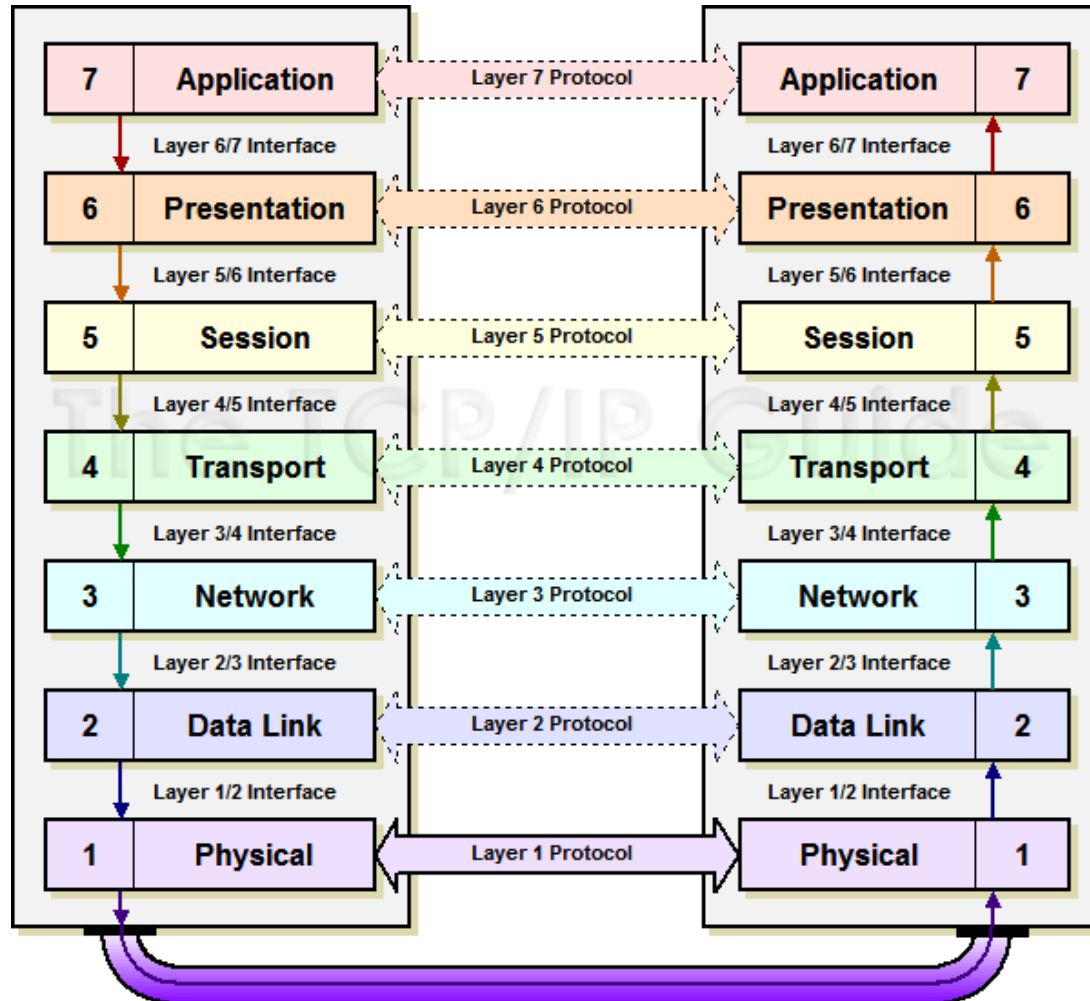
7 Application
Layer 7 Protocol
Application 7

Layer 6/7 Interface
Layer 6/7 Interface

6 Presentation
Layer 6 Protocol
Presentation 6

Layer 5/6 Interface
Layer 5/6 Interface

5 Session
Layer 5 Protocol
Session 5

Layer 4/5 Interface
Layer 4/5 Interface

The TCP/IP Guide

4 Transport
Layer 4 Protocol
Transport 4

Layer 3/4 Interface
Layer 3/4 Interface

3 Network
Layer 3 Protocol
Network 3

Layer 2/3 Interface
Layer 2/3 Interface

2 Data Link
Layer 2 Protocol
Data Link 2

Layer 1/2 Interface
Layer 1/2 Interface

1 Physical
Layer 1 Protocol
Physical 1